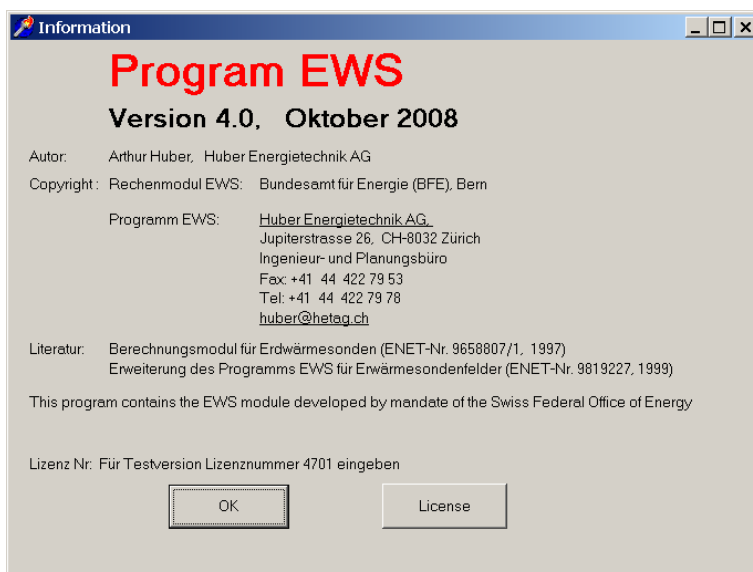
Information

Program EWS

Version 4.0, Oktober 2008

Autor: Arthur Huber, Huber Energietechnik AG

Copyright: Rechenmodul EWS: Bundesamt für Energie (BFE), Bern

Programm EWS: Huber Energietechnik AG, Jupiterstrasse 26, CH-8032 Zürich Ingenieur- und Planungsbüro Fax: +41 44 422 79 53 Tel: +41 44 422 79 78 huber@hetag.ch

Literatur: Berechnungsmodul für Erdwärmesonden (ENET-Nr. 9658807/1, 1997) Erweiterung des Programms EWS für Erwärmesondenfelder (ENET-Nr. 9819227, 1999)

This program contains the EWS module developed by mandate of the Swiss Federal Office of Energy

Lizenz Nr: Für Testversion Lizenznummer 4701 eingeben

OK

License